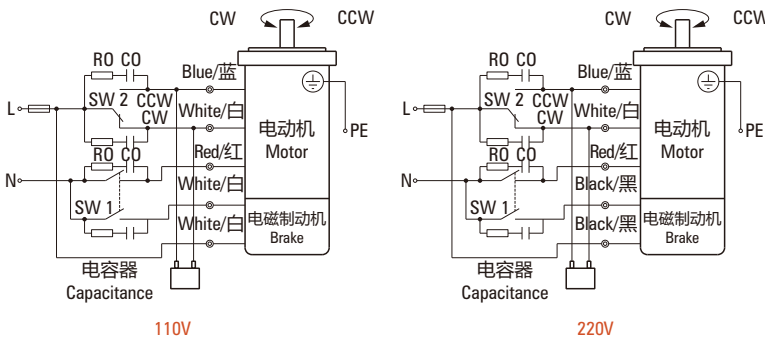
CW CCW

RO CO

Blue/蓝

L

SW 2 CCW

CW

White/白

电动机
Motor

PE

RO CO

Red/红

N

White/白

SW 1

White/白

电磁制动机
Brake

电容器
Capacitance

110V

CW CCW

RO CO

Blue/蓝

L

SW 2 CCW

CW

White/白

电动机
Motor

PE

RO CO

Red/红

N

Black/黑

SW 1

Black/黑

电磁制动机
Brake

电容器
Capacitance

220V